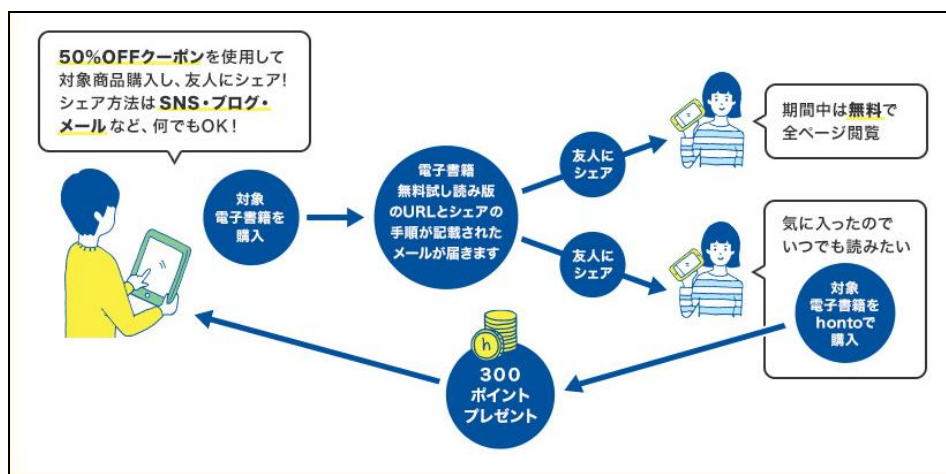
50%OFFクーポンを使用して対象商品購入し、友人にシェア!シェア方法はSNS・ブログ・メールなど、何でもOK!

対象電子書籍を購入

電子書籍無料試し読み版のURLとシェアの手順が記載されたメールが届きます

友人にシェア

友人にシェア

期間中は無料で全ページ閲覧

気に入ったのでいつでも読みたい

対象電子書籍をhontoで購入

h

300ポイントプレゼント